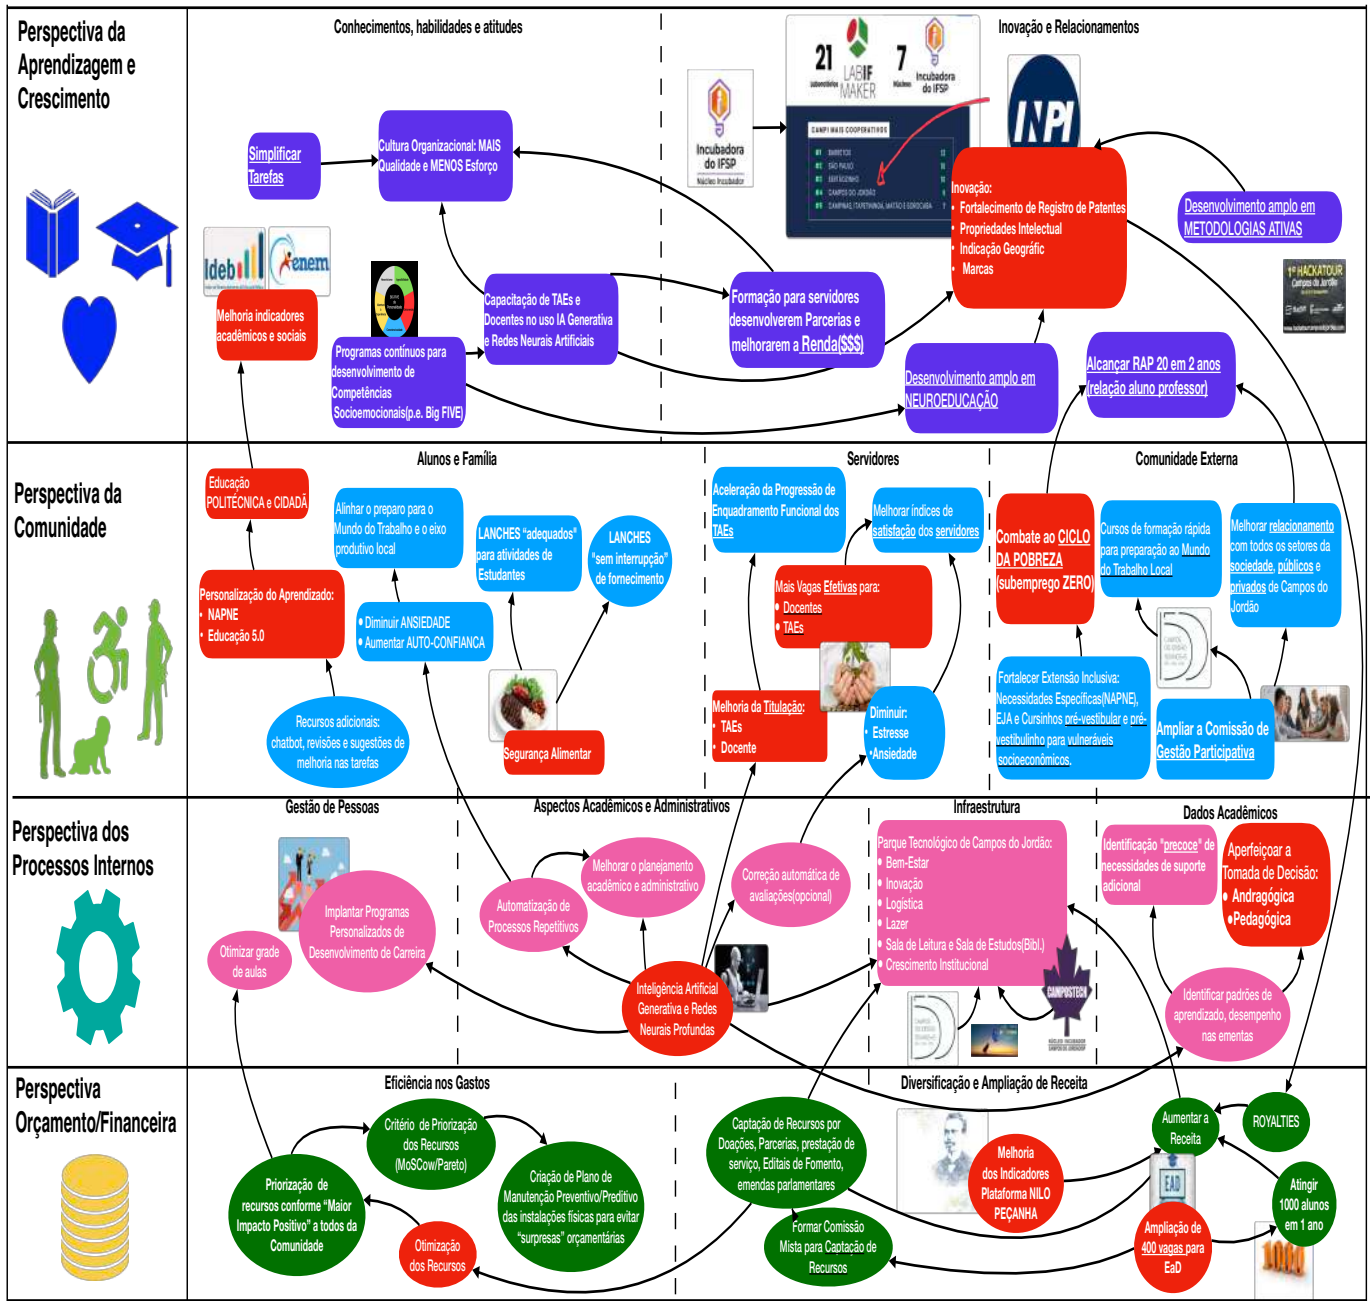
Perspectiva da Aprendizagem e Crescimento

Conhecimentos, habilidades e atitudes

Simplificar Tarefas

Cultura Organizacional: MAIS Qualidade e MENOS Esforço

Ideb

enem

Melhoria indicadores acadêmicos e sociais

Programas contínuos para desenvolvimento de Competências Socioemocionais(p.e. Big FIVE)

Capacitação de TAEs e Docentes no uso IA Generativa e Redes Neurais Artificiais

Formação para servidores desenvolverem Parcerias e melhorarem a Renda($$$)

Desenvolvimento amplo em NEUROEDUCAÇÃO

Inovação e Relacionamentos

Incubadora do IFSP

21 LABIF MAKER 7 Incubadora do IFSP

INPI

Inovação:
• Fortalecimento de Registro de Patentes
• Propriedades Intelectual
• Indicação Geográfica
• Marcas

Desenvolvimento amplo em METODOLOGIAS ATIVAS

1º HACKATOUR

Alcançar RAP 20 em 2 anos (relação aluno professor)

Perspectiva da Comunidade

Alunos e Família

Educação POLITÉCNICA e CIDADÃ

Alinhar o preparo para o Mundo do Trabalho e o eixo produtivo local

LANCHES "adequados" para atividades de Estudantes

LANCHES "sem interrupção" de fornecimento

Personalização do Aprendizado:
• NAPNE
• Educação 5.0

• Diminuir ANSIEDADE
• Aumentar AUTO-CONFIANÇA

Recursos adicionais: chatbot, revisões e sugestões de melhoria nas tarefas

Segurança Alimentar

Servidores

Aceleração da Progressão de Enquadramento Funcional dos TAEs

Melhorar índices de satisfação dos servidores

Mais Vagas Efetivas para:
• Docentes
• TAEs

Melhoria da Titulação:
• TAEs
• Docente

Diminuir:
• Estresse
• Ansiedade

Comunidade Externa

Combate ao CICLO DA POBREZA (subemprego ZERO)

Cursos de formação rápida para preparação ao Mundo do Trabalho Local

Melhorar relacionamento com todos os setores da sociedade, públicos e privados de Campos do Jordão

Fortalecer Extensão Inclusiva: Necessidades Específicas(NAPNE), EJA e Cursinhos pré-vestibular e pré-vestibulinho para vulneráveis socioeconômicos.

Ampliar a Comissão de Gestão Participativa

Perspectiva dos Processos Internos

Gestão de Pessoas

Implantar Programas Personalizados de Desenvolvimento de Carreira

Otimizar grade de aulas

Aspectos Acadêmicos e Administrativos

Automatização de Processos Repetitivos

Melhorar o planejamento acadêmico e administrativo

Correção automática de avaliações(opcional)

Inteligência Artificial Generativa e Redes Neurais Profundas

Infraestrutura

Parque Tecnológico de Campos do Jordão:
• Bem-Estar
• Inovação
• Logística
• Lazer
• Sala de Leitura e Sala de Estudos(Bibl.)
• Crescimento Institucional

CAMPOSTECH

Dados Acadêmicos

Identificação "precoce" de necessidades de suporte adicional

Aperfeiçoar a Tomada de Decisão:
• Andragógica
• Pedagógica

Identificar padrões de aprendizado, desempenho nas ementas

Perspectiva Orçamento/Financeira

Eficiência nos Gastos

Critério de Priorização dos Recursos (MoSCow/Pareto)

Priorização de recursos conforme "Maior Impacto Positivo" a todos da Comunidade

Criação de Plano de Manutenção Preventivo/Preditivo das instalações físicas para evitar "surpresas" orçamentárias

Otimização dos Recursos

Diversificação e Ampliação de Receita

Captação de Recursos por Doações, Parcerias, prestação de serviço, Editais de Fomento, emendas parlamentares

Formar Comissão Mista para Captação de Recursos

Melhoria dos Indicadores Plataforma NILO PEÇANHA

Aumentar a Receita

ROYALTIES

EAD

Ampliação de 400 vagas para EaD

Atingir 1000 alunos em 1 ano

1000